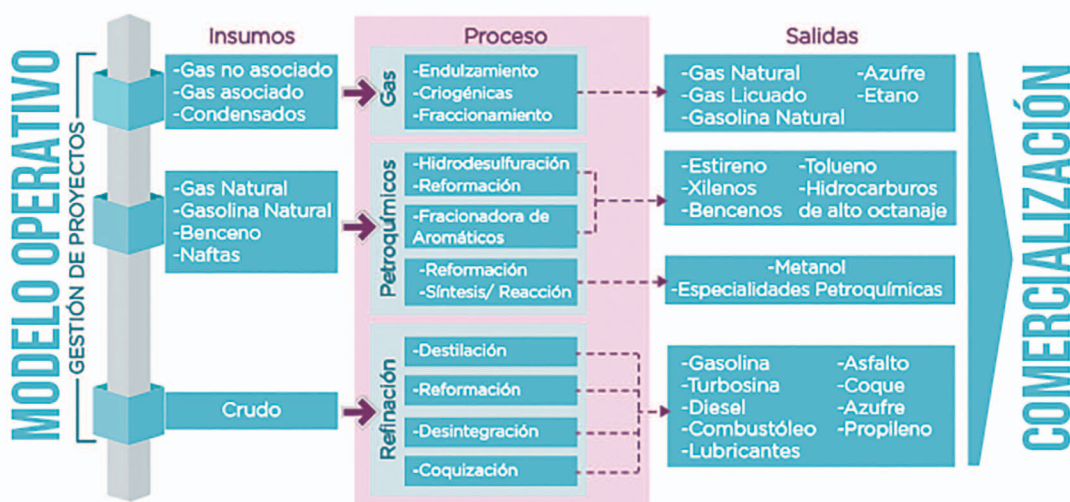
MODELO OPERATIVO

GESTIÓN DE PROYECTOS

Insumos

-Gas no asociado
-Gas asociado
-Condensados

-Gas Natural
-Gasolina Natural
-Benceno
-Naftas

Crudo

Proceso

Gas

-Endulzamiento
-Criogénicas
-Fraccionamiento

Petroquímicos

-Hidrodesulfuración
-Reformación

-Fracionadora de Aromáticos

-Reformación
-Síntesis/ Reacción

Refinación

-Destilación

-Reformación

-Desintegración

-Coquización

Salidas

-Gas Natural
-Gas Licuado
-Gasolina Natural
-Azufre
-Etano

-Estireno
-Xilenos
-Bencenos
-Tolueno
-Hidrocarburos de alto octanaje

-Metanol
-Especialidades Petroquímicas

-Gasolina
-Turbosina
-Diesel
-Combustóleo
-Lubricantes
-Asfalto
-Coque
-Azufre
-Propileno

COMERCIALIZACIÓN